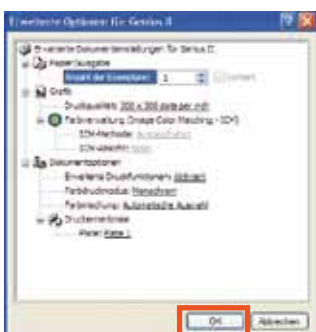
Erweiterte Optionen für Genius II

Erweiterte Dokumenteinstellungen für Genius II
Papier/Ausgabe
Anzahl der Exemplare: 1
Sortiert
Grafik
Druckqualität: 300 x 300 dots per inch
Farbverwaltung (Image Color Matching - ICM)
ICM-Methode: Aus
ICM-Absicht: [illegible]
Dokumentoptionen
Erweiterte Druckfunktionen: Aktiviert
Farbdruckmodus: Monochrom
Farbreduzierung: Automatische Auswahl
Druckermerkmale
Pfad: Keine

OK
Abbrechen